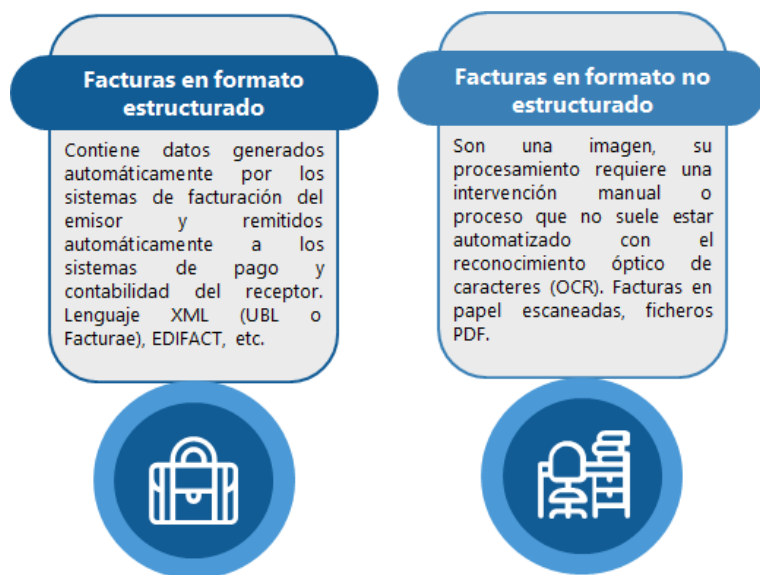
Facturas en formato estructurado

Contiene datos generados automáticamente por los sistemas de facturación del emisor y remitidos automáticamente a los sistemas de pago y contabilidad del receptor. Lenguaje XML (UBL o Facturae), EDIFACT, etc.

Facturas en formato no estructurado

Son una imagen, su procesamiento requiere una intervención manual o proceso que no suele estar automatizado con el reconocimiento óptico de caracteres (OCR). Facturas en papel escaneadas, ficheros PDF.